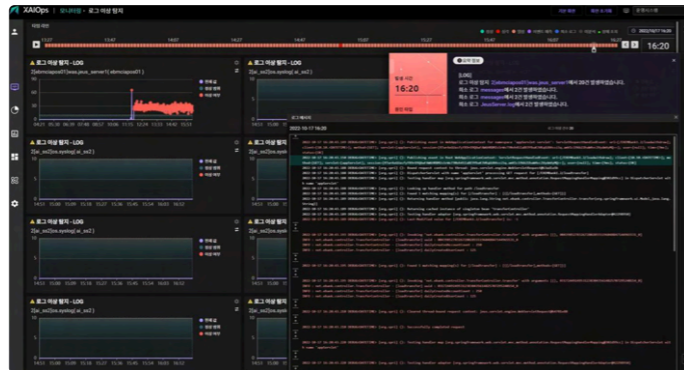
XAIOps | 모니터링 > 로그 이상 탐지

16:20

▲ 로그 이상 탐지 - LOG
▲ 로그 이상 탐지 - LOG
▲ 로그 이상 탐지 - LOG
▲ 로그 이상 탐지 - LOG
▲ 로그 이상 탐지 - LOG
▲ 로그 이상 탐지 - LOG
▲ 로그 이상 탐지 - LOG

16:20

[LOG]
로그 이상 탐지 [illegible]에서 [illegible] 발생하였습니다.
혁신 로그 messages에서 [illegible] 발생하였습니다.
혁신 로그 messages에서 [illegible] 발생하였습니다.
혁신 로그 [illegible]에서 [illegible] 발생하였습니다.

2022-10-17 16:20

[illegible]